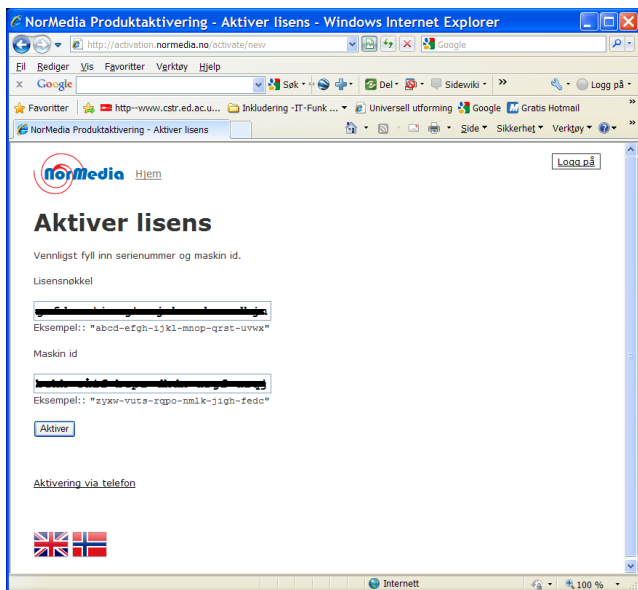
NorMedia Produktaktivering - Aktiver lisens - Windows Internet Explorer

http://activation.normedia.no/activate/new

Google

Fil Rediger Vis Favoritter Verktøy Hjelp

Google

Søk

Del

Sidewiki

Logg på

Favoritter

http--www.cstr.ed.ac.u...

Inkludering -IT-Funk ...

Universell utforming

Google

Gratis Hotmail

NorMedia Produktaktivering - Aktiver lisens

Side

Sikkerhet

Verktøy

NorMedia Hjem

Logg på

Aktiver lisens

Vennligst fyll inn serienummer og maskin id.

Lisensnøkkel

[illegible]

Eksempel:: "abcd-efgh-ijkl-mnop-qrst-uvwx"

Maskin id

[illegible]

Eksempel:: "zyxw-vuts-rqpo-nmlk-jigh-fedc"

Aktiver

Aktivering via telefon

Internett

100 %